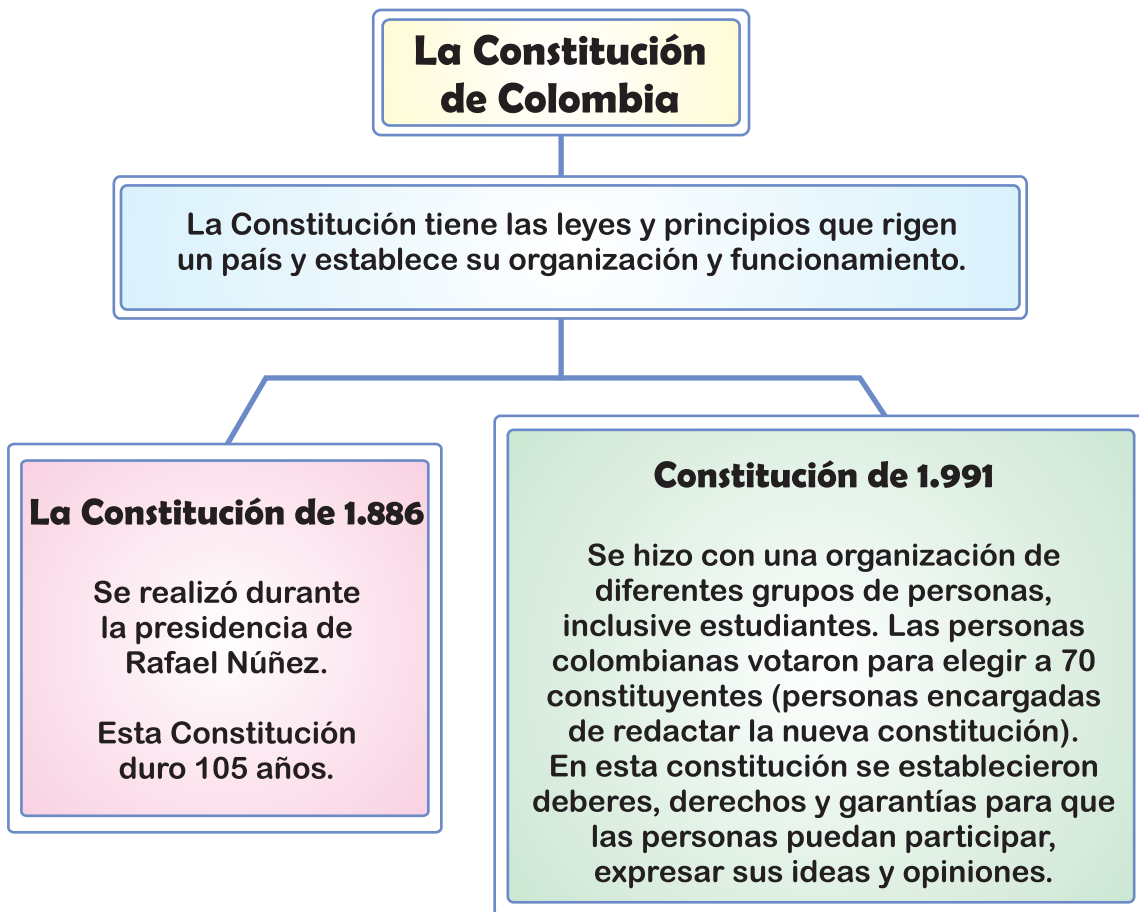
La Constitución de Colombia

La Constitución tiene las leyes y principios que rigen un país y establece su organización y funcionamiento.

La Constitución de 1.886

Se realizó durante la presidencia de Rafael Núñez.

Esta Constitución duro 105 años.

Constitución de 1.991

Se hizo con una organización de diferentes grupos de personas, inclusive estudiantes. Las personas colombianas votaron para elegir a 70 constituyentes (personas encargadas de redactar la nueva constitución). En esta constitución se establecieron deberes, derechos y garantías para que las personas puedan participar, expresar sus ideas y opiniones.